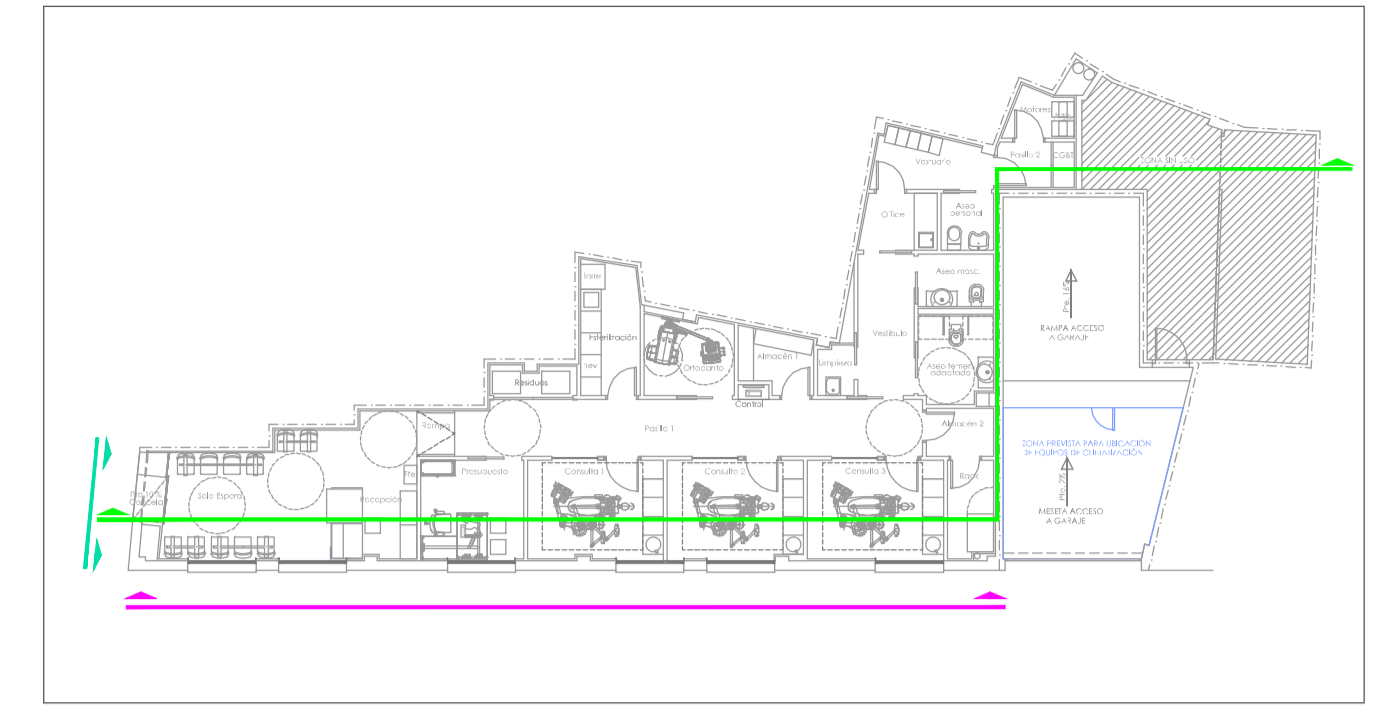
Motores
Vestuario
Pasillo 2
CGBT
ZONA SIN USO
Office
Aseo personal
Aseo masc.
Pte. 16%
RAMPA ACCESO A GARAJE
Vestíbulo
Aseo femen. adaptado
Esterilización
Ortodoncia
Almacén 1
Limpieza
Residuos
Control
Pasillo 1
Almacén 2
ZONA PREVISTA PARA UBICACIÓN DE EQUIPOS DE CLIMATIZACIÓN
Rampa
Presupuesto
Consulta 1
Consulta 2
Consulta 3
Rack
Sala Espera
Recepción
Pte. 2%
MESETA ACCESO A GARAJE
Acceso Clínica
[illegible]